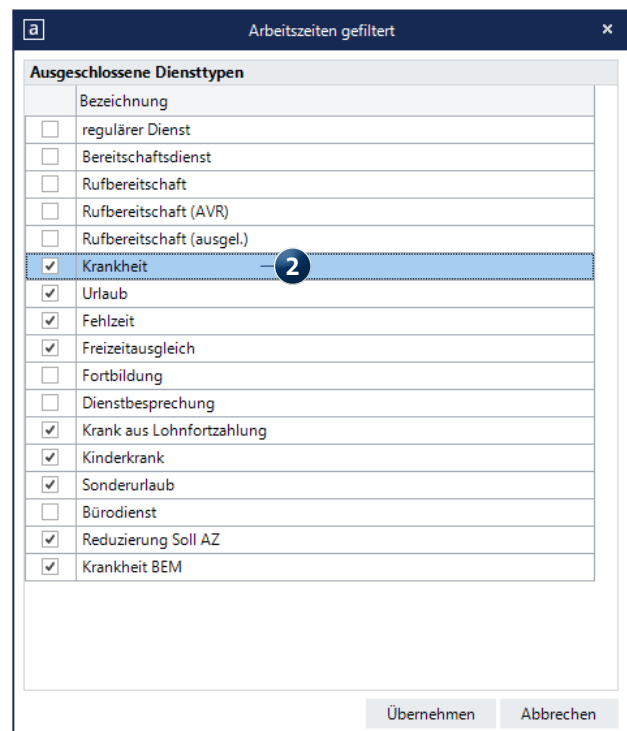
a Arbeitszeiten gefiltert ×

Ausgeschlossene Diensttypen

| | Bezeichnung |
|---|---|
| ☐ | regulärer Dienst |
| ☐ | Bereitschaftsdienst |
| ☐ | Rufbereitschaft |
| ☐ | Rufbereitschaft (AVR) |
| ☐ | Rufbereitschaft (ausgel.) |
| ☑ | Krankheit |
| ☑ | Urlaub |
| ☑ | Fehlzeit |
| ☑ | Freizeitausgleich |
| ☐ | Fortbildung |
| ☐ | Dienstbesprechung |
| ☑ | Krank aus Lohnfortzahlung |
| ☑ | Kinderkrank |
| ☑ | Sonderurlaub |
| ☐ | Bürodienst |
| ☑ | Reduzierung Soll AZ |
| ☑ | Krankheit BEM |

2

Übernehmen Abbrechen